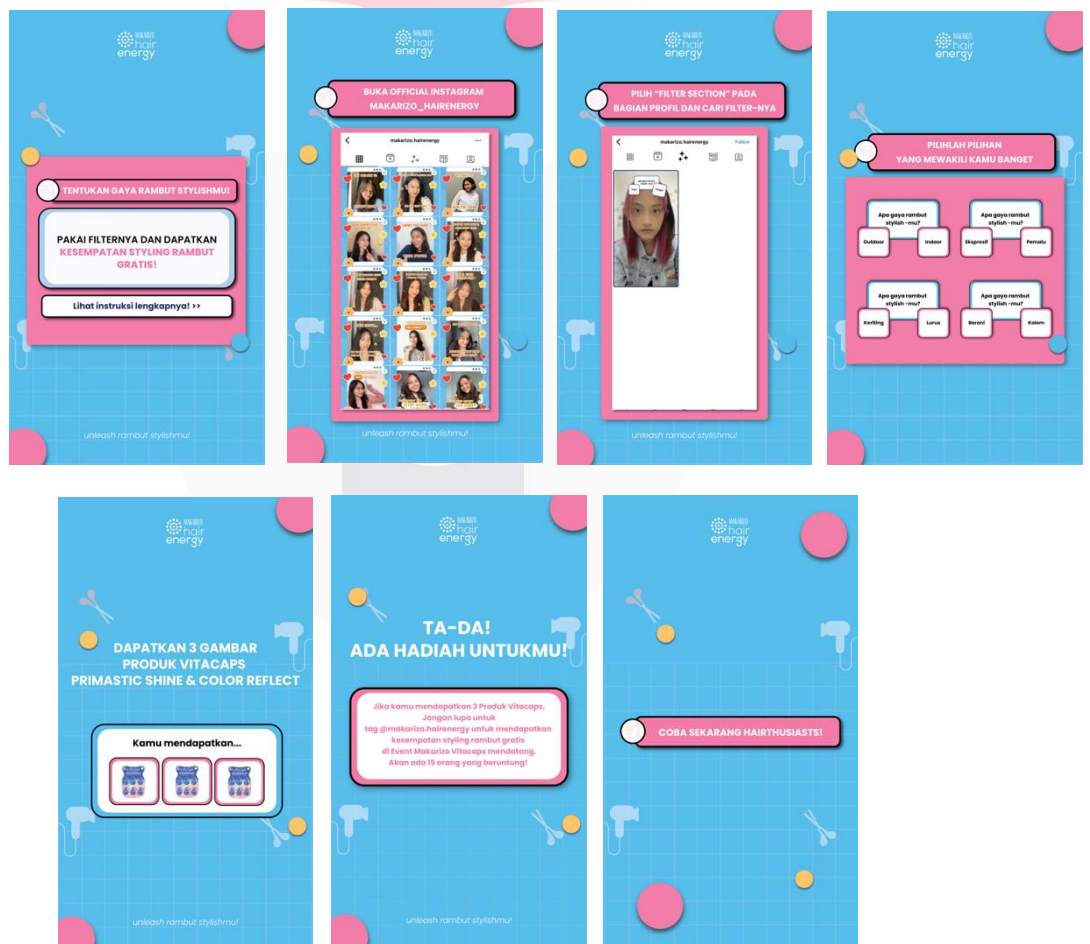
MAKARIZO hair energy

TENTUKAN GAYA RAMBUT STYLISHMU!

PAKAI FILTERNYA DAN DAPATKAN KESEMPATAN STYLING RAMBUT GRATIS!

Lihat instruksi lengkapnya! >>

unleash rambut stylishmu!

MAKARIZO hair energy

BUKA OFFICIAL INSTAGRAM MAKARIZO_HAIRENERGY

makarizo.hairenergy

unleash rambut stylishmu!

MAKARIZO hair energy

PILIH "FILTER SECTION" PADA BAGIAN PROFIL DAN CARI FILTER-NYA

makarizo.hairenergy

Follow

unleash rambut stylishmu!

MAKARIZO hair energy

PILIHLAH PILIHAN YANG MEWAKILI KAMU BANGET

Apa gaya rambut stylish -mu?

Outdoor

Indoor

Apa gaya rambut stylish -mu?

Ekspresif

Pemalu

Apa gaya rambut stylish -mu?

Keriting

Lurus

Apa gaya rambut stylish -mu?

Berani

Kalem

MAKARIZO hair energy

DAPATKAN 3 GAMBAR PRODUK VITACAPS PRIMASTIC SHINE & COLOR REFLECT

Kamu mendapatkan...

unleash rambut stylishmu!

MAKARIZO hair energy

TA-DA! ADA HADIAH UNTUKMU!

Jika kamu mendapatkan 3 Produk Vitacaps, Jangan lupa untuk tag @makarizo.hairenergy untuk mendapatkan kesempatan styling rambut gratis di Event Makarizo Vitacaps mendatang. Akan ada 15 orang yang beruntung!

unleash rambut stylishmu!

MAKARIZO hair energy

COBA SEKARANG HAIRTHUSIASTS!